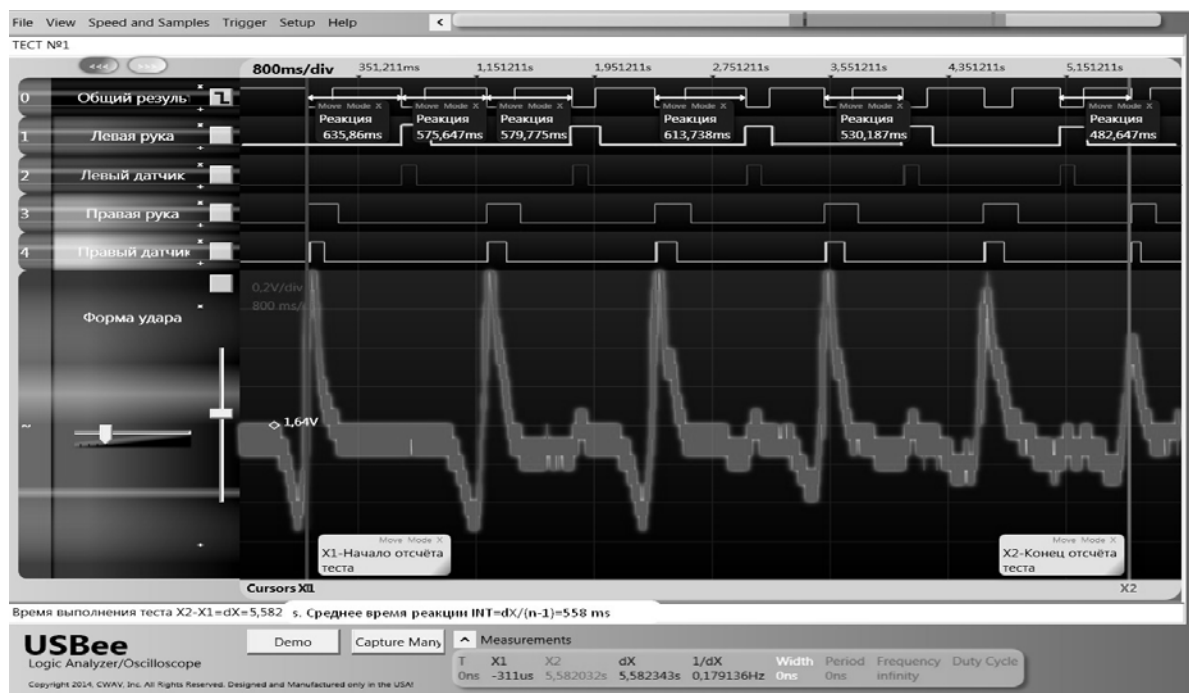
File View Speed and Samples Trigger Setup Help <

ТЕСТ №1

800ms/div 351,211ms 1,151211s 1,951211s 2,751211s 3,551211s 4,351211s 5,151211s

0 Общий резуль

1 Левая рука

2 Левый датчик

3 Правая рука

4 Правый датчик

Форма удара

Move Mode X Реакция 635,86ms

Move Mode X Реакция 575,647ms

Move Mode X Реакция 579,775ms

Move Mode X Реакция 613,738ms

Move Mode X Реакция 530,187ms

Move Mode X Реакция 482,647ms

0,2V/div
800 ms/d

1,64V

Move Mode X X1-Начало отсчёта теста

Move Mode X X2-Конец отсчёта теста

Cursors X1

X2

Время выполнения теста X2-X1=dX=5,582 s. Среднее время реакции INT=dX/(n-1)=558 ms

USBee
Logic Analyzer/Oscilloscope

Copyright 2014, CWAV, Inc. All Rights Reserved. Designed and Manufactured only in the USA!

Demo Capture Many

Measurements

| T | X1 | X2 | dX | 1/dX | Width | Period | Frequency | Duty Cycle |
|---|---|---|---|---|---|---|---|---|
| 0ns | -311us | 5,582032s | 5,582343s | 0,179136Hz | 0ns | 0ns | infinity | |